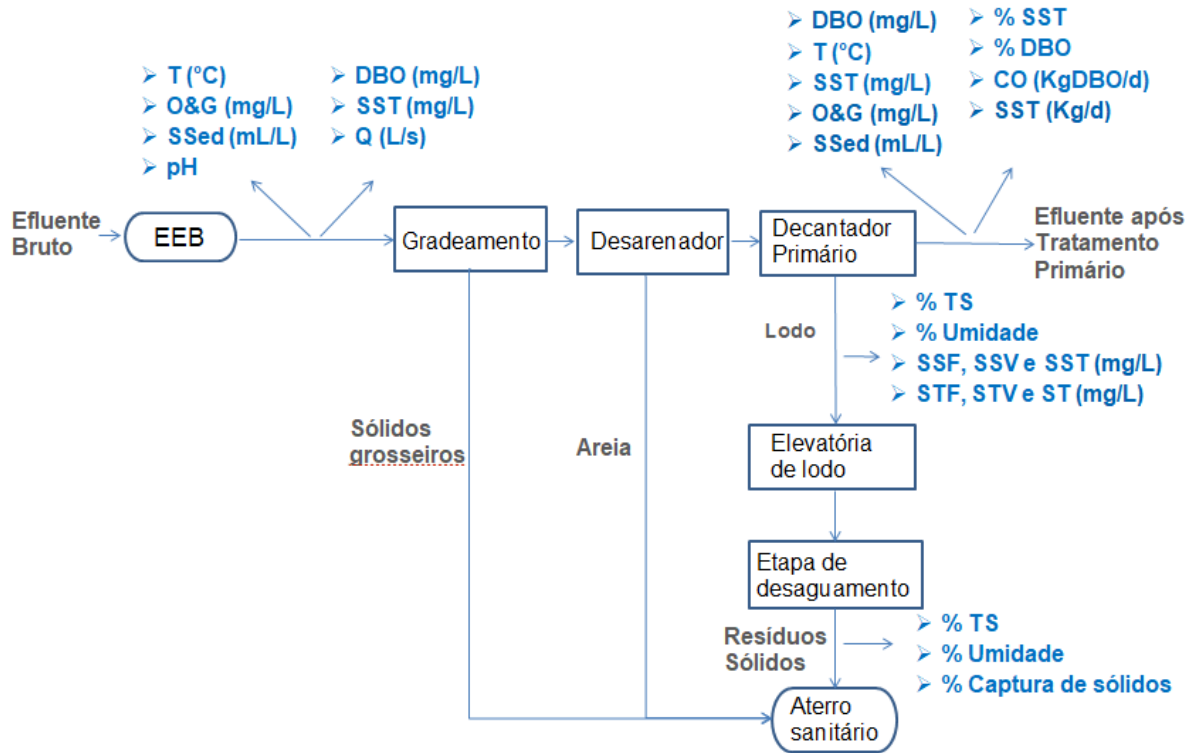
➢ DBO (mg/L)
➢ T (°C)
➢ SST (mg/L)
➢ O&G (mg/L)
➢ SSed (mL/L)

➢ % SST
➢ % DBO
➢ CO (KgDBO/d)
➢ SST (Kg/d)

➢ T (°C)
➢ O&G (mg/L)
➢ SSed (mL/L)
➢ pH

➢ DBO (mg/L)
➢ SST (mg/L)
➢ Q (L/s)

Efluente Bruto

EEB

Gradeamento

Desarenador

Decantador Primário

Efluente após Tratamento Primário

Lodo

➢ % TS
➢ % Umidade
➢ SSF, SSV e SST (mg/L)
➢ STF, STV e ST (mg/L)

Sólidos grosseiros

Areia

Elevatória de lodo

Etapa de desaguamento

Resíduos Sólidos

➢ % TS
➢ % Umidade
➢ % Captura de sólidos

Aterro sanitário